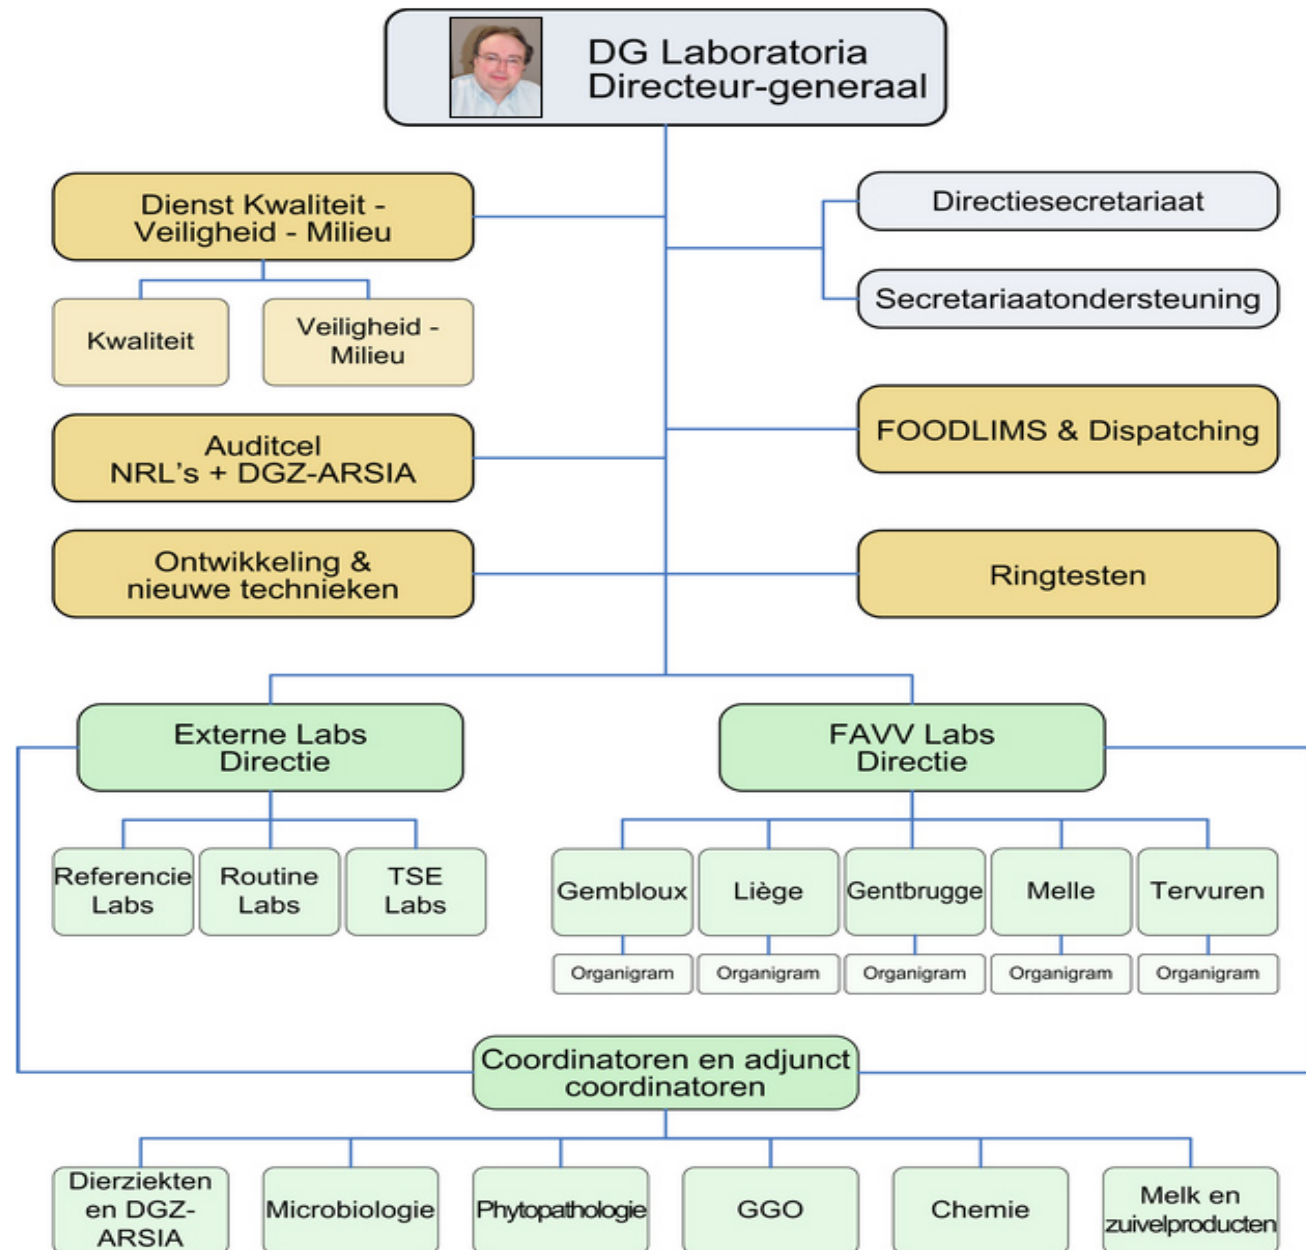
DG Laboratoria
Directeur-generaal

Dienst Kwaliteit - Veiligheid - Milieu

Kwaliteit

Veiligheid - Milieu

Auditcel
NRL's + DGZ-ARSIA

Ontwikkeling & nieuwe technieken

Directiesecretariaat

Secretariaatondersteuning

FOODLIMS & Dispatching

Ringtesten

Externe Labs Directie

Referencie Labs

Routine Labs

TSE Labs

FAVV Labs Directie

Gembloux

Liège

Gentbrugge

Melle

Tervuren

Organigram

Organigram

Organigram

Organigram

Organigram

Coordinatoren en adjunct coordinatoren

Dierziekten en DGZ-ARSIA

Microbiologie

Phytopathologie

GGO

Chemie

Melk en zuivelproducten